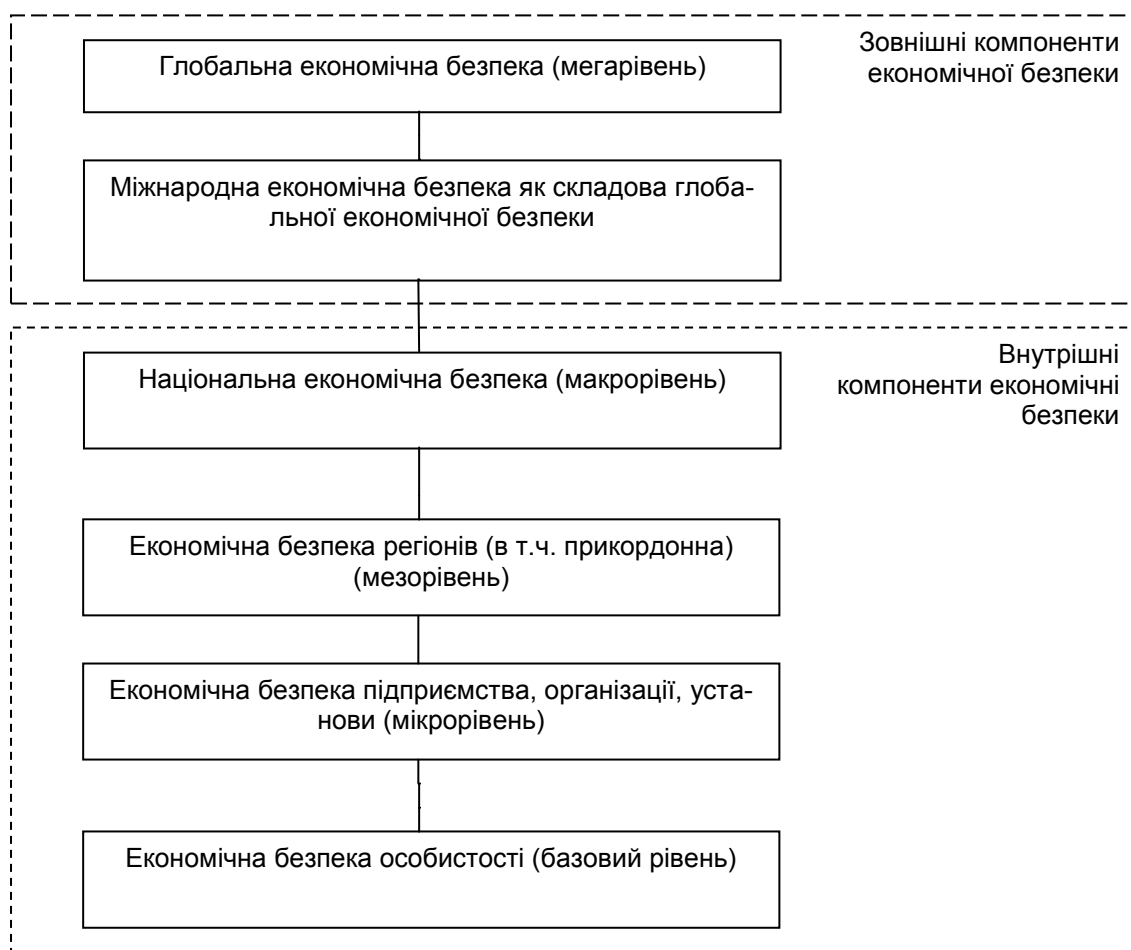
Зовнішні компоненти економічної безпеки

Глобальна економічна безпека (мегарівень)

Міжнародна економічна безпека як складова глобальної економічної безпеки

Внутрішні компоненти економічні безпеки

Національна економічна безпека (макрорівень)

Економічна безпека регіонів (в т.ч. прикордонна) (мезорівень)

Економічна безпека підприємства, організації, установи (мікрорівень)

Економічна безпека особистості (базовий рівень)